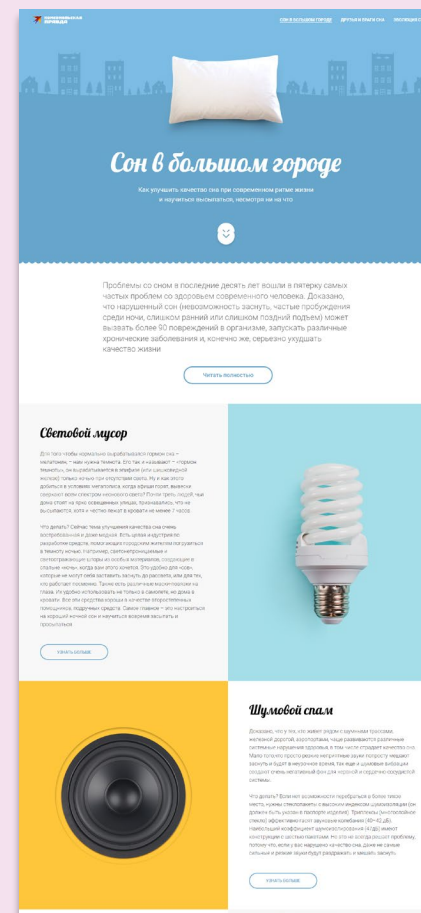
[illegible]

СОН В БОЛЬШОМ ГОРОДЕ ДРУЗЬЯ И ВРАГИ СНА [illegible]

Сон в большом городе

Как улучшить качество сна при современном ритме жизни и научиться высыпаться, несмотря ни на что.

Проблемы со сном в последние десять лет вошли в пятерку самых частых проблем со здоровьем современного человека. Доказано, что нарушенный сон (невозможность заснуть, частые пробуждения среди ночи, слишком ранний или слишком поздний подъем) может вызвать более 90 повреждений в организме, запускать различные хронические заболевания и, конечно же, серьезно ухудшать качество жизни

Читать полностью

Световой мусор

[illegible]

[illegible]

Узнать больше

Шумовой спам

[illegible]

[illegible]

Узнать больше